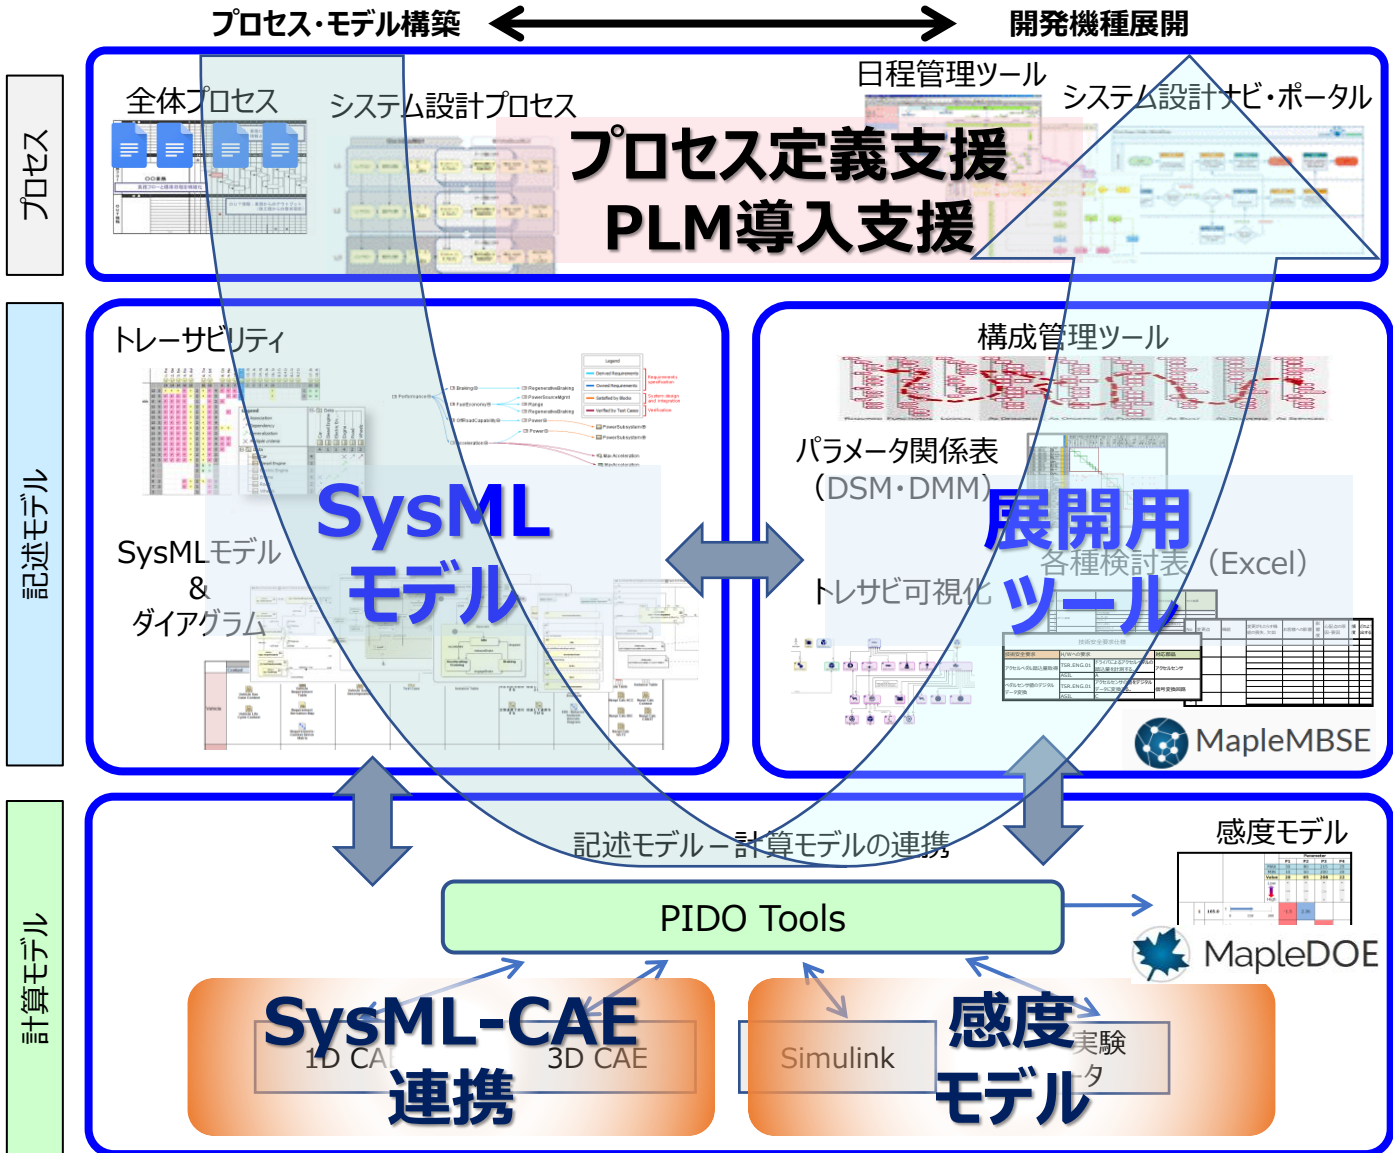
プロセス・モデル構築

開発機種展開

プロセス

全体プロセス

システム設計プロセス

日程管理ツール

システム設計ナビ・ポータル

プロセス定義支援
PLM導入支援

記述モデル

トレーサビリティ

SysMLモデル
&
ダイアグラム

SysML
モデル

構成管理ツール

パラメータ関係表
(DSM・DMM)

展開用
ツール

各種検討表(Excel)

トレサビ可視化

MapleMBSE

計算モデル

記述モデルー計算モデルの連携

感度モデル

PIDO Tools

MapleDOE

SysML-CAE
連携

1D CAE

3D CAE

Simulink

感度
モデル

実験
データ